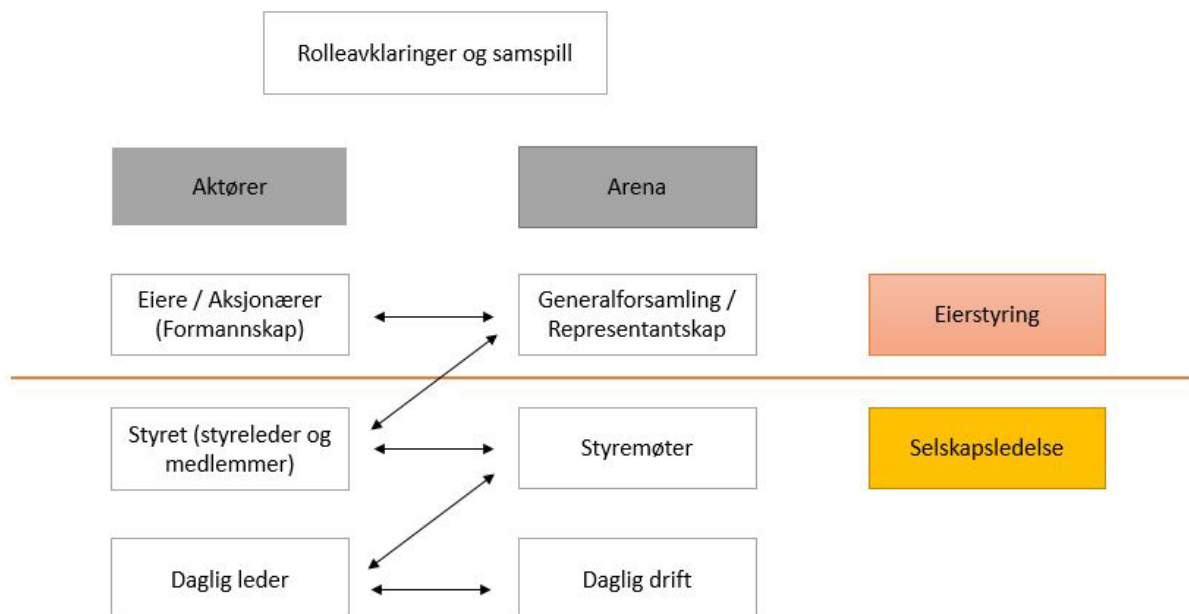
Rolleavklaringer og samspill

Aktører

Arena

Eiere / Aksjonærer (Formannskap)

Generalforsamling / Representantskap

Eierstyring

Styret (styreleder og medlemmer)

Styremøter

Selskapsledelse

Daglig leder

Daglig drift